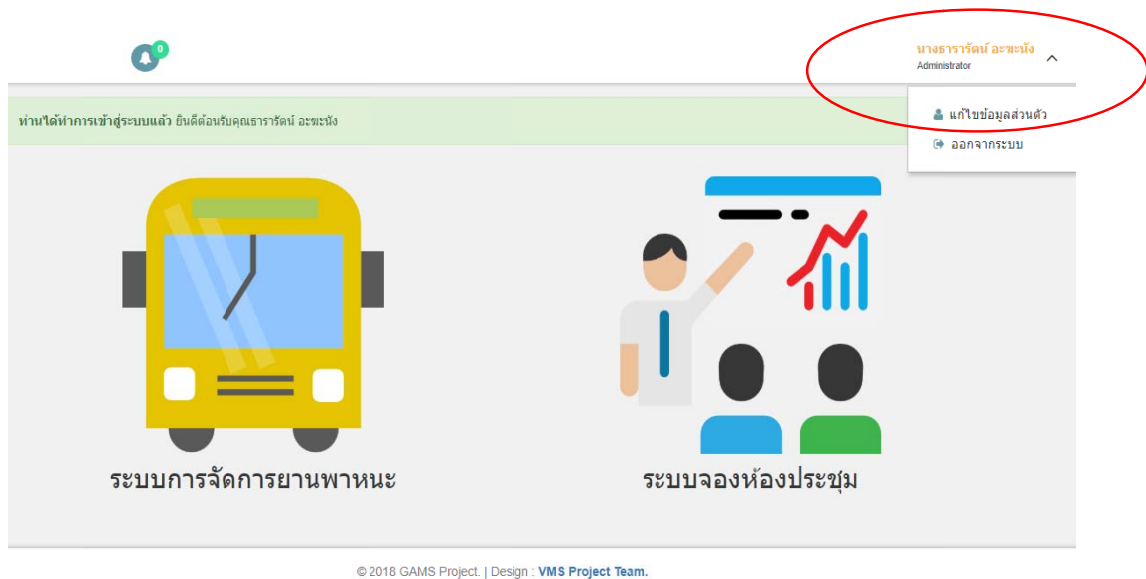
0

นางธารารัตน์ อะพะนัง
Administrator

ท่านได้ทำการเข้าสู่ระบบแล้ว ยินดีต้อนรับคุณธารารัตน์ อะพะนัง

แก้ไขข้อมูลส่วนตัว
ออกจากระบบ

ระบบการจัดการยานพาหนะ

ระบบจองห้องประชุม

© 2018 GAMS Project. | Design : VMS Project Team.